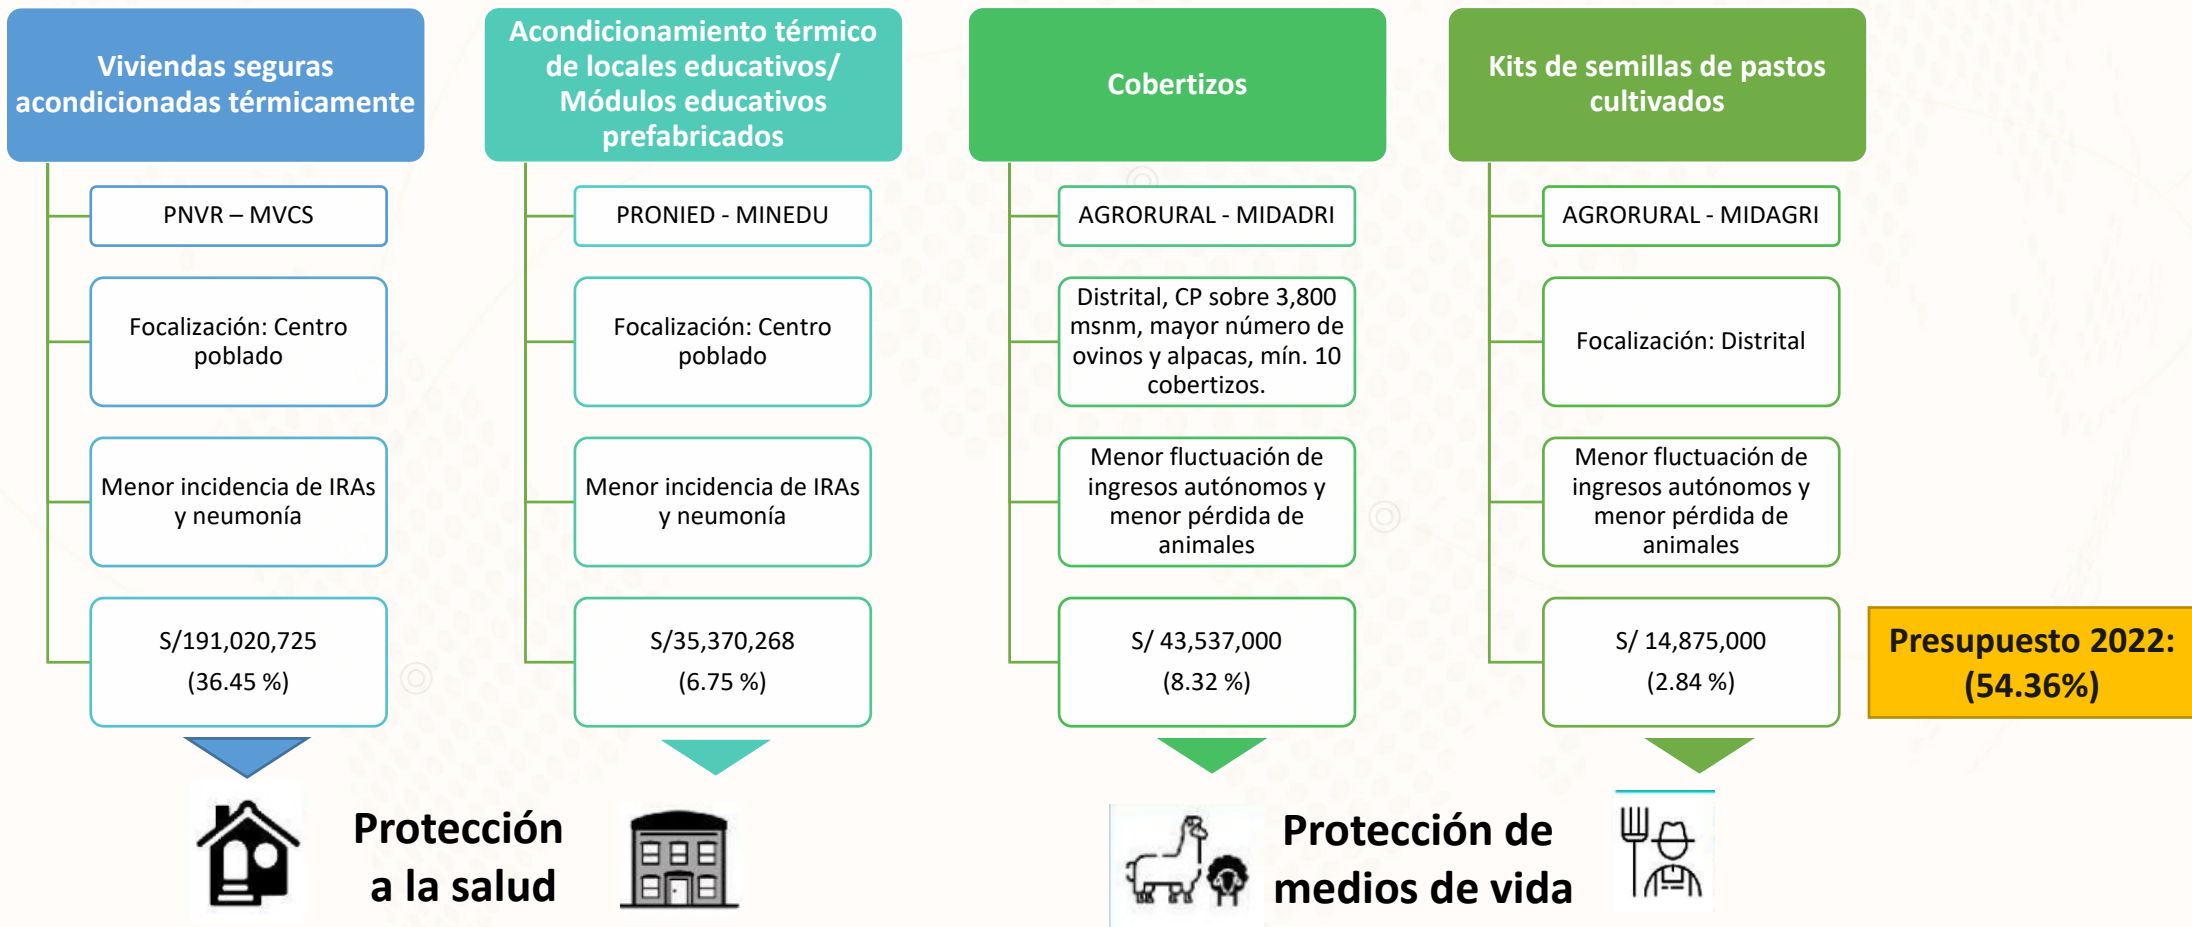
Viviendas seguras acondicionadas térmicamente

PNVR – MVCS

Focalización: Centro poblado

Menor incidencia de IRAs y neumonía

S/191,020,725
(36.45 %)

Acondicionamiento térmico de locales educativos/ Módulos educativos prefabricados

PRONIED - MINEDU

Focalización: Centro poblado

Menor incidencia de IRAs y neumonía

S/35,370,268
(6.75 %)

Cobertizos

AGRORURAL - MIDADRI

Distrital, CP sobre 3,800 msnm, mayor número de ovinos y alpacas, mín. 10 cobertizos.

Menor fluctuación de ingresos autónomos y menor pérdida de animales

S/ 43,537,000
(8.32 %)

Kits de semillas de pastos cultivados

AGRORURAL - MIDAGRI

Focalización: Distrital

Menor fluctuación de ingresos autónomos y menor pérdida de animales

S/ 14,875,000
(2.84 %)

Presupuesto 2022:
(54.36%)

Protección a la salud

Protección de medios de vida